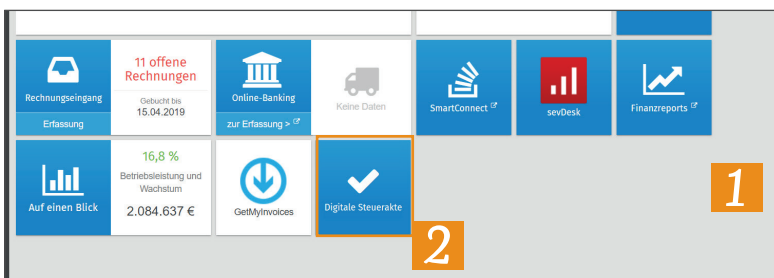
Rechnungseingang

Erfassung

11 offene Rechnungen

Gebucht bis 15.04.2019

Online-Banking

zur Erfassung >

Keine Daten

SmartConnect

sevDesk

Finanzreports

Auf einen Blick

16,8 %

Betriebsleistung und Wachstum

2.084.637 €

GetMyInvoices

Digitale Steuerakte

1

2